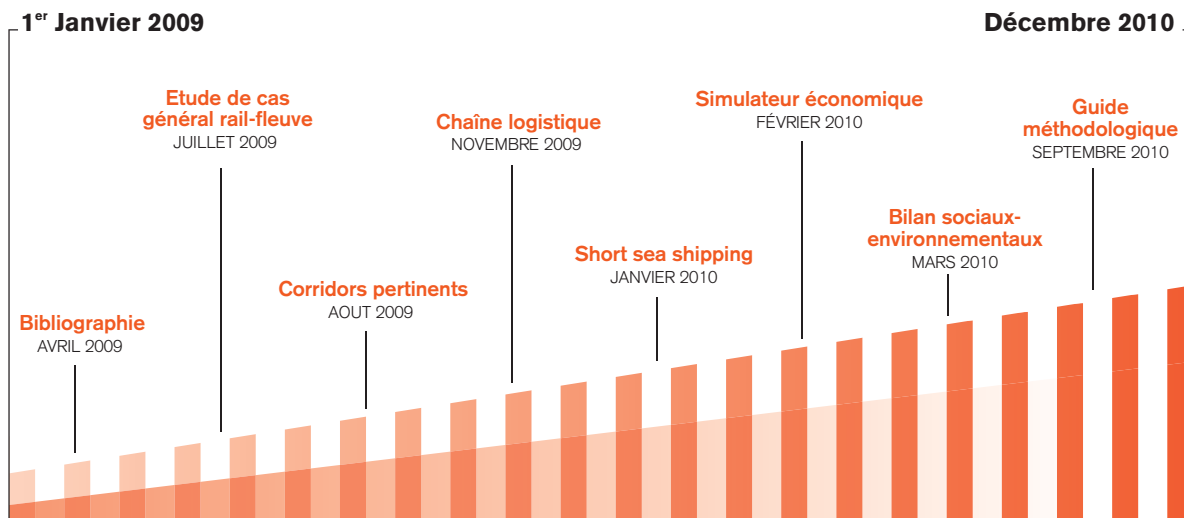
1$^{er}$ Janvier 2009

Décembre 2010

Etude de cas général rail-fleuve
JUILLET 2009

Chaîne logistique
NOVEMBRE 2009

Simulateur économique
FÉVRIER 2010

Guide méthodologique
SEPTEMBRE 2010

Bilan sociaux-environnementaux
MARS 2010

Short sea shipping
JANVIER 2010

Corridors pertinents
AOUT 2009

Bibliographie
AVRIL 2009